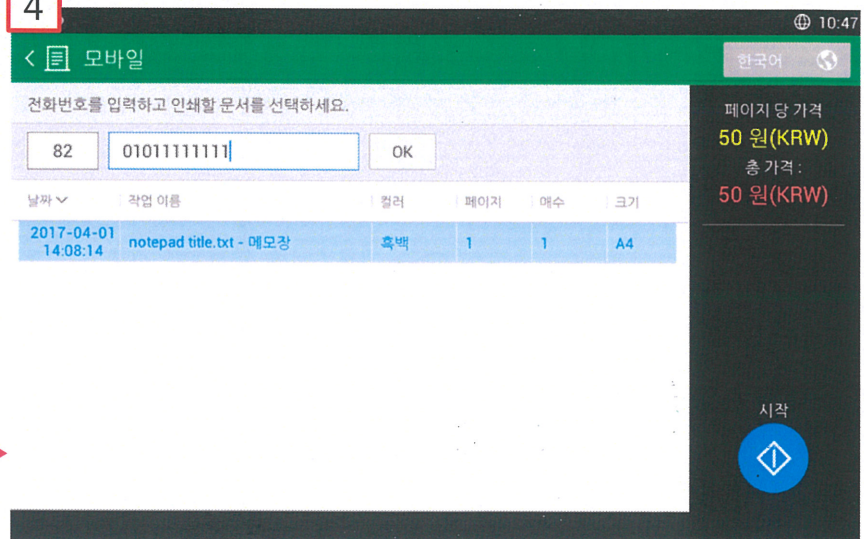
4

10:47

모바일

한국어

전화번호를 입력하고 인쇄할 문서를 선택하세요.

82

01011111111

OK

| 날짜 | 작업 이름 | 컬러 | 페이지 | 매수 | 크기 |
|---|---|---|---|---|---|
| 2017-04-01 14:08:14 | notepad title.txt - 메모장 | 흑백 | 1 | 1 | A4 |

페이지 당 가격
50 원(KRW)
총 가격 :
50 원(KRW)

시작